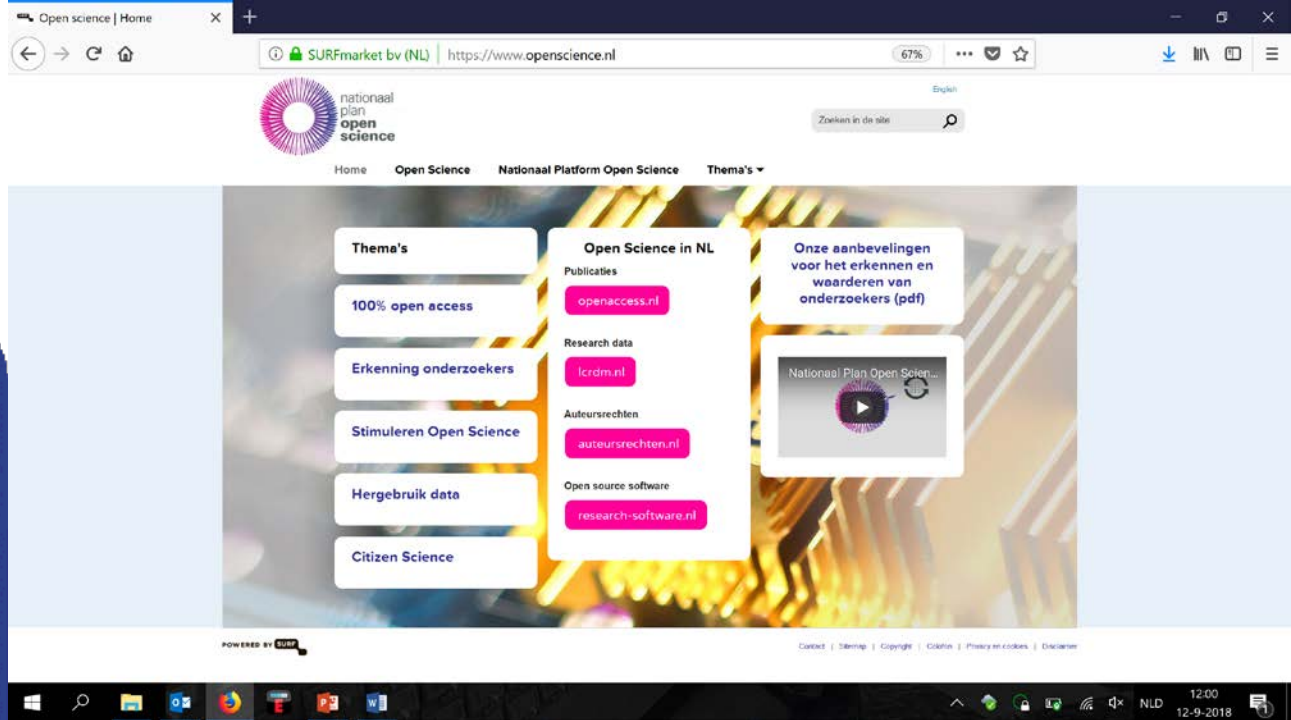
Open science | Home

SURFmarket bv (NL) | https://www.openscience.nl

67%

English

nationaal plan open science

Zoeken in de site

Home Open Science Nationaal Platform Open Science Thema's

Thema's

100% open access

Erkenning onderzoekers

Stimuleren Open Science

Hergebruik data

Citizen Science

Open Science in NL

Publicaties

openaccess.nl

Research data

lcrdm.nl

Auteursrechten

auteursrechten.nl

Open source software

research-software.nl

Onze aanbevelingen voor het erkennen en waarderen van onderzoekers (pdf)

Nationaal Plan Open Scien...

POWERED BY SURF

Contact | Sitemap | Copyright | Colofon | Privacy en cookies | Disclaimer

NLD 12:00 12-9-2018